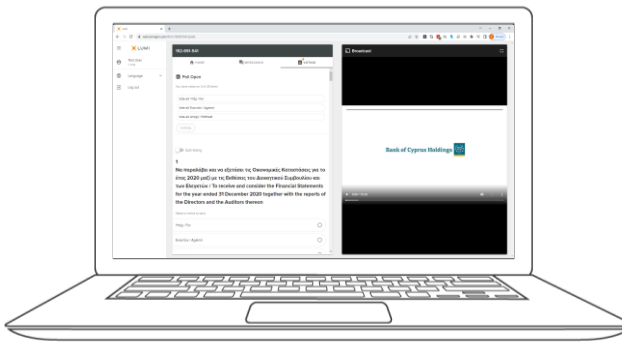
LUMI

162-091-545

Poll Open

1
Να παραλάβει και να εξετάσει τις Οικονομικές Καταστάσεις για το έτος 2020 μαζί με τις Εκθέσεις του Διοικητικού Συμβουλίου και των Ελεγκτών / To receive and consider the Financial Statements for the year ended 31 December 2020 together with the reports of the Directors and the Auditors thereon

Broadcast

Bank of Cyprus Holdings